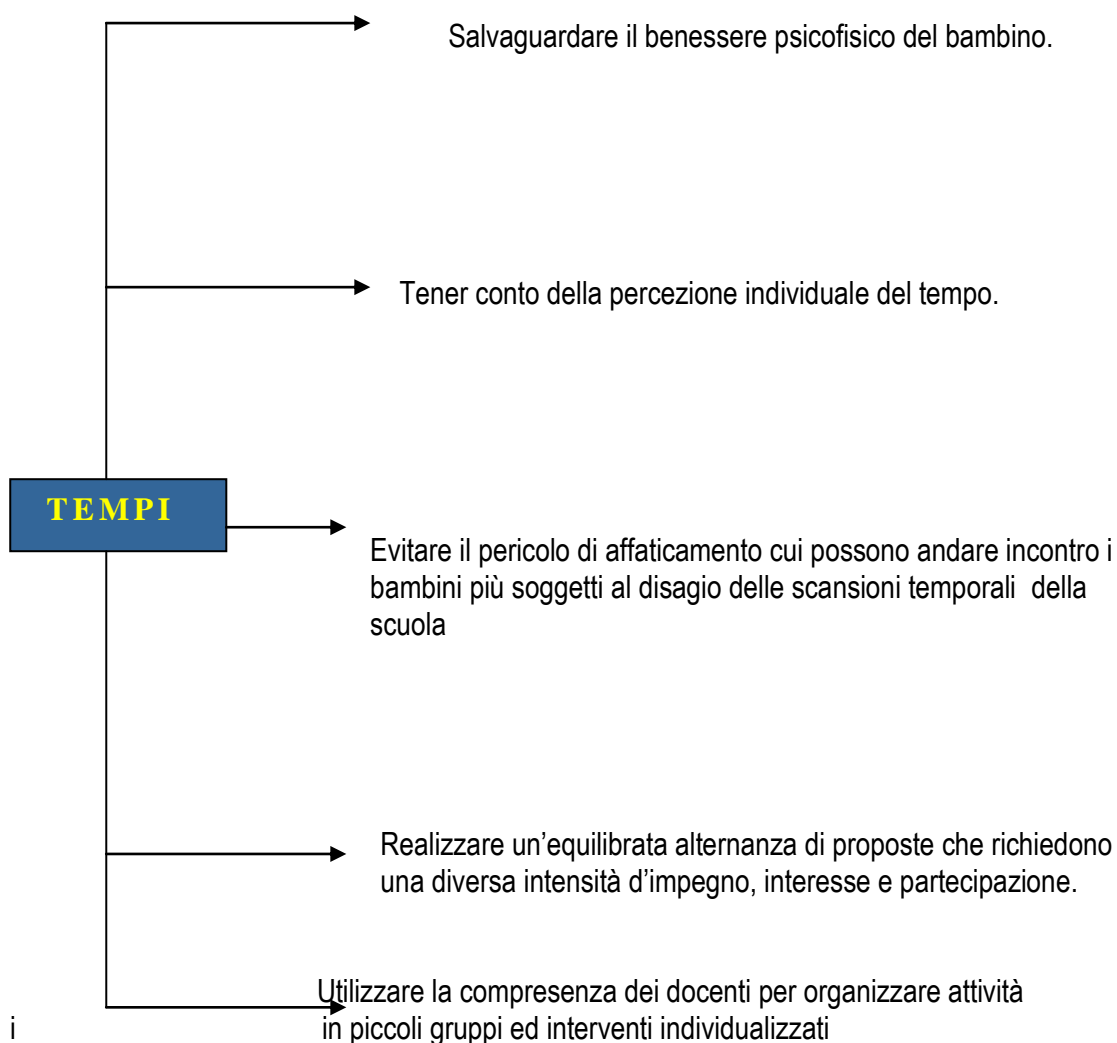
Salvaguardare il benessere psicofisico del bambino.

Tener conto della percezione individuale del tempo.

TEMPI

Evitare il pericolo di affaticamento cui possono andare incontro i bambini più soggetti al disagio delle scansioni temporali della scuola

Realizzare un'equilibrata alternanza di proposte che richiedono una diversa intensità d'impegno, interesse e partecipazione.

Utilizzare la compresenza dei docenti per organizzare attività

i in piccoli gruppi ed interventi individualizzati